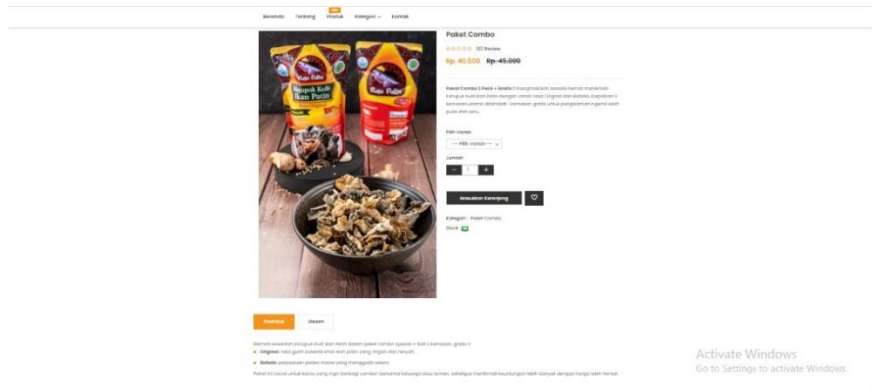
Beranda Tentang Produk Kategori Kontak

Paket Combo

(0) Review

Rp. 40.500 Rp. 45.000

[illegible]

Pilih Varian

--- Pilih varian ---

Jumlah

− 1 +

Masukkan Keranjang

Kategori : Paket Combo

Stock

Kerupuk Kulit Ikan Patin

Deskripsi Ulasan

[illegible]

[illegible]

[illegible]

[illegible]

Activate Windows
Go to Settings to activate Windows.